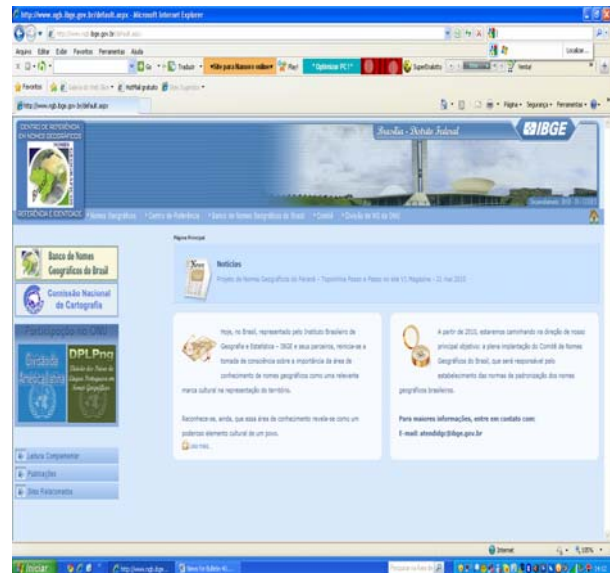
http://www.ngb.ibge.gov.br/default.aspx - Microsoft Internet Explorer

Arquivo Editar Exibir Favoritos Ferramentas Ajuda

Traduzir

Favoritos

http://www.ngb.ibge.gov.br/default.aspx

Página • Segurança • Ferramentas •

CENTRO DE REFERÊNCIA EM NOMES GEOGRÁFICOS

Brasília - Distrito Federal

IBGE

REFERÊNCIA E IDENTIDADE • Nomes Geográficos • Centro de Referência • Banco de Nomes Geográficos do Brasil • Comitê • Divisão de NG da ONU

Página Principal

Banco de Nomes Geográficos do Brasil

Comissão Nacional de Cartografia

Participação na ONU

Divisão Amerciana

DPLPng

Notícias

Projeto de Nomes Geográficos do Paraná - Toponímia Passo a Passo no site V1 Magazine - 21 mai 2010

Hoje, no Brasil, representado pelo Instituto Brasileiro de Geografia e Estatística - IBGE e seus parceiros, reinicia-se a tomada de consciência sobre a importância da área de conhecimento de nomes geográficos como uma relevante marca cultural na representação do território.

Reconhece-se, ainda, que essa área de conhecimento revela-se como um poderoso elemento cultural de um povo.

Leia mais...

A partir de 2010, estaremos caminhando na direção de nosso principal objetivo: a plena implantação do Comitê de Nomes Geográficos do Brasil, que será responsável pelo estabelecimento das normas de padronização dos nomes geográficos brasileiros.

Para maiores informações, entre em contato com:

E-mail: atendidgc@ibge.gov.br

Leitura Complementar

Publicações

Sites Relacionados

Internet

100%

Iniciar